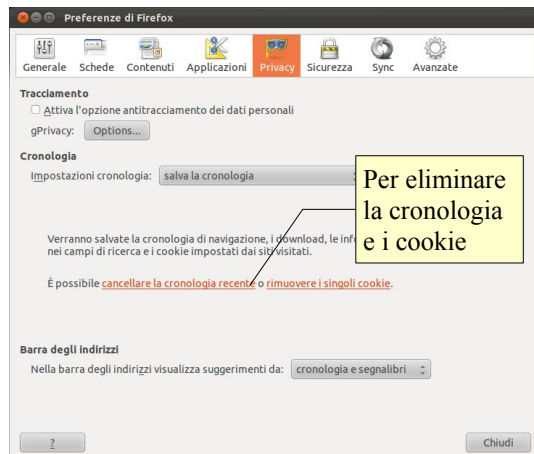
Preferenze di Firefox

Generale Schede Contenuti Applicazioni Privacy Sicurezza Sync Avanzate

Tracciamento

Attiva l'opzione antitracciamento dei dati personali

gPrivacy: Options...

Cronologia

Impostazioni cronologia: salva la cronologia

Per eliminare la cronologia e i cookie

Verranno salvate la cronologia di navigazione, i download, le info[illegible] nei campi di ricerca e i cookie impostati dai siti visitati.

È possibile cancellare la cronologia recente o rimuovere i singoli cookie.

Barra degli indirizzi

Nella barra degli indirizzi visualizza suggerimenti da: cronologia e segnalibri

?

Chiudi